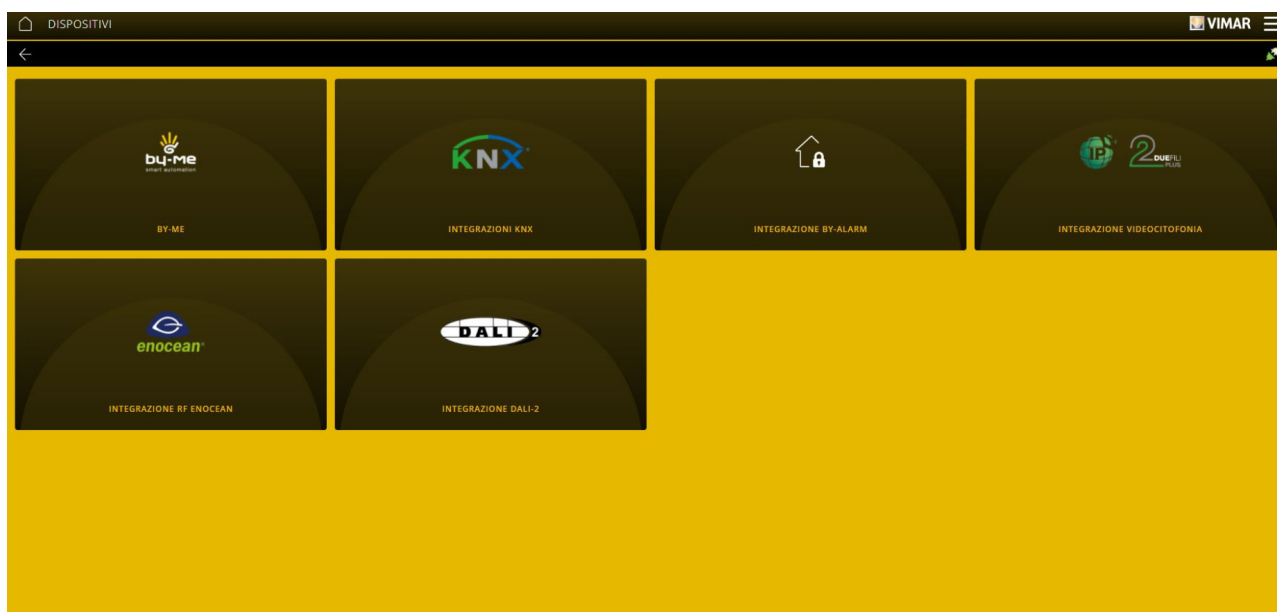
DISPOSITIVI

VIMAR

by-me
smart automation

BY-ME

KNX

INTEGRAZIONI KNX

INTEGRAZIONE BY-ALARM

IP 2 DUE FILI PLUS

INTEGRAZIONE VIDEOCITOFONIA

enocean

INTEGRAZIONE RF ENOCEAN

DALI 2

INTEGRAZIONE DALI-2